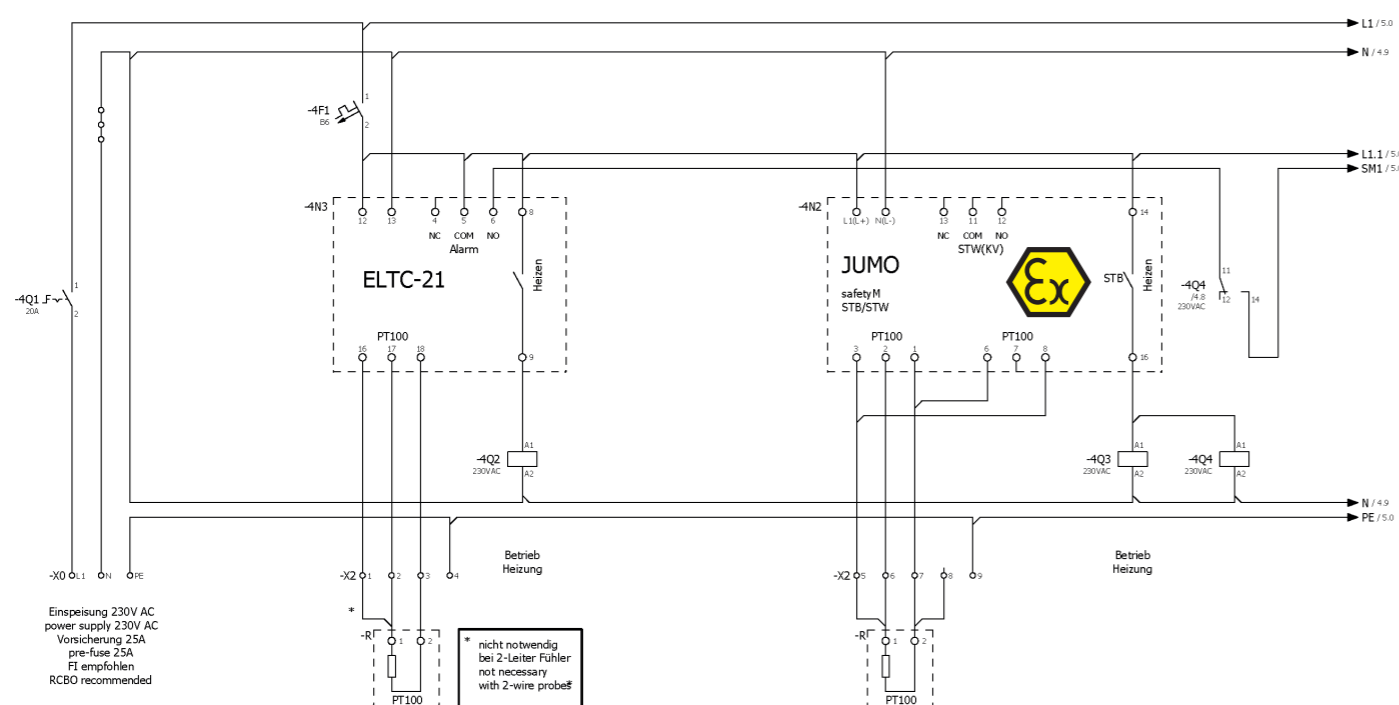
L1 / 5.0
N / 4.9
-4F1
B6
1
2
L1.1 / 5.
SM1 / 5.
-4N3
12 13 4 5 6 8
NC COM NO
Alarm
ELTC-21
Heizen
PT100
16 17 18
9
-4N2
14
L1(L+) N(L-) 13 11 12
NC COM NO
STW(KV)
JUMO
safetyM
STB/STW
Ex
STB
Heizen
PT100
3 2 1
PT100
6 7 8
16
-4Q4
/4.8
230VAC
11
12
14
-4Q1
20A
1
2
-4Q2
230VAC
A1
A2
-4Q3
230VAC
A1
A2
-4Q4
230VAC
A1
A2
N / 4.9
PE / 5.0
Betrieb
Heizung
Betrieb
Heizung
-X0 L1 N PE
-X2 1 2 3 4
-X2 5 6 7 8 9
*
-R 1 2
PT100
-R 1 2
PT100
Einspeisung 230V AC
power supply 230V AC
Vorsicherung 25A
pre-fuse 25A
FI empfohlen
RCBO recommended
* nicht notwendig
bei 2-Leiter Fühler
not necessary
with 2-wire probes*